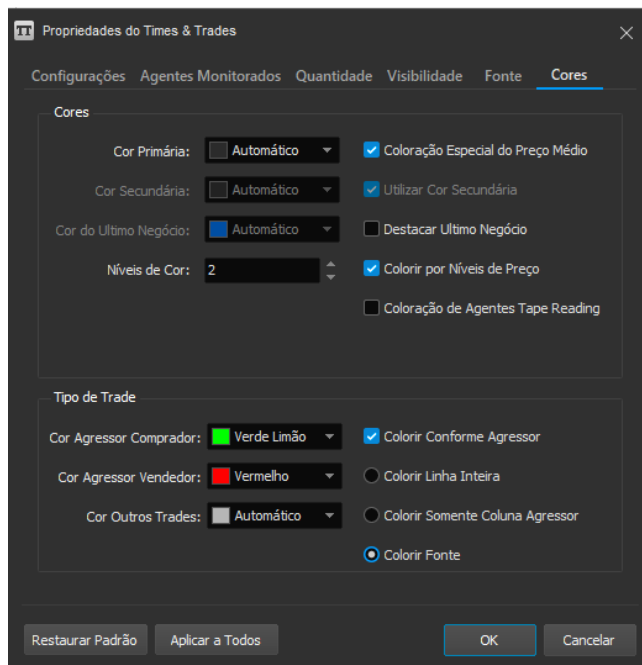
TT Propriedades do Times & Trades

Configurações Agentes Monitorados Quantidade Visibilidade Fonte Cores

Cores

Cor Primária: Automático

Cor Secundária: Automático

Cor do Ultimo Negócio: Automático

Níveis de Cor: 2

Coloração Especial do Preço Médio

Utilizar Cor Secundária

Destacar Ultimo Negócio

Colorir por Níveis de Preço

Coloração de Agentes Tape Reading

Tipo de Trade

Cor Agressor Comprador: Verde Limão

Cor Agressor Vendedor: Vermelho

Cor Outros Trades: Automático

Colorir Conforme Agressor

Colorir Linha Inteira

Colorir Somente Coluna Agressor

Colorir Fonte

Restaurar Padrão Aplicar a Todos OK Cancelar